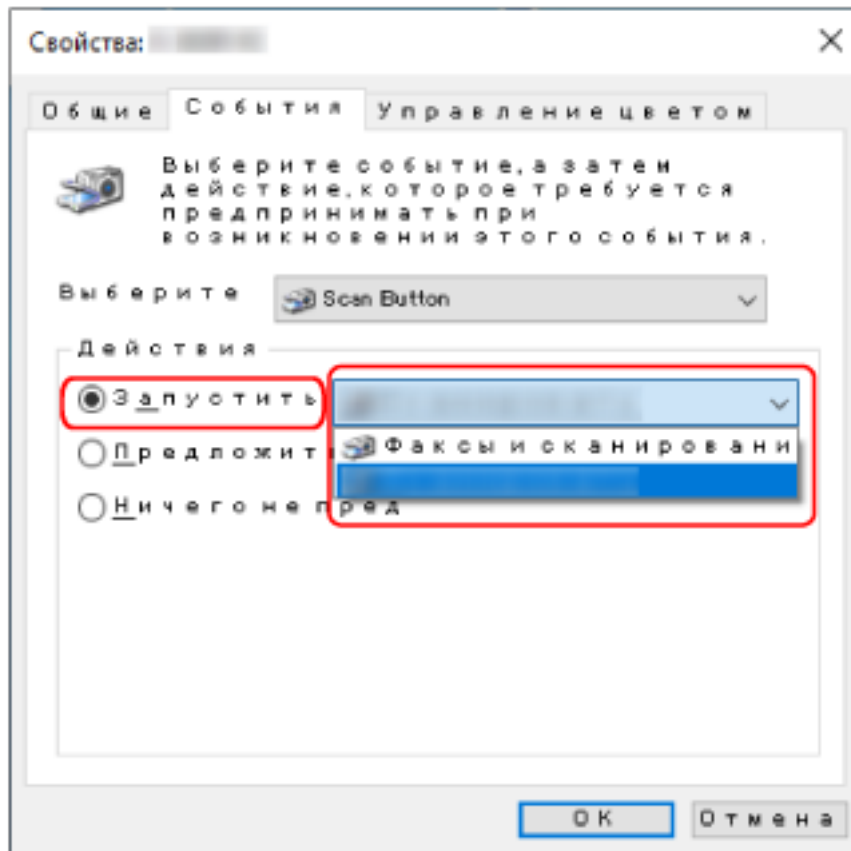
Свойства: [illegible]

Общие
События
Управление цветом

Выберите событие, а затем действие, которое требуется предпринимать при возникновении этого события.

Выберите
Scan Button

Действия

Запустить
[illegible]
Предложит
Факсы и сканировани
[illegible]
Ничего не пред

OK
Отмена